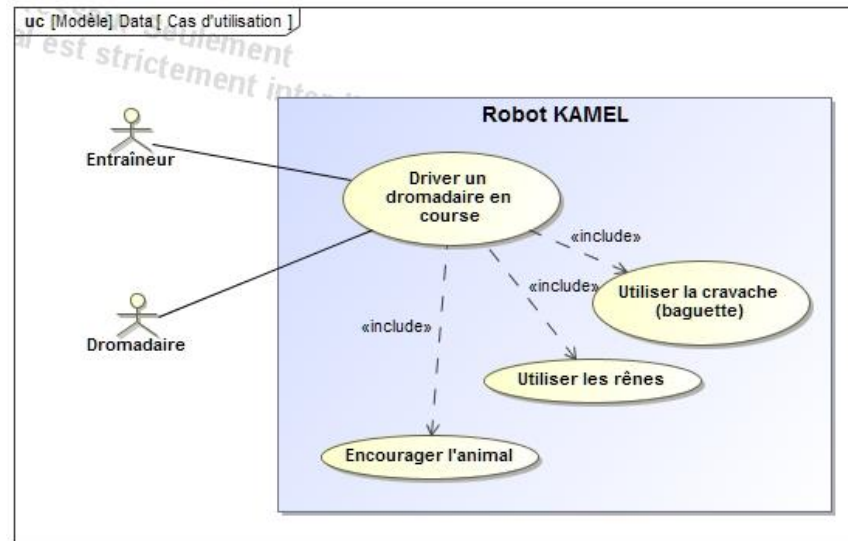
uc [Modèle] Data [ Cas d'utilisation ]

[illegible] seulement
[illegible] est strictement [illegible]

Robot KAMEL

Entraîneur

Dromadaire

Driver un dromadaire en course

«include»

«include»

«include»

Utiliser la cravache (baguette)

Utiliser les rênes

Encourager l'animal